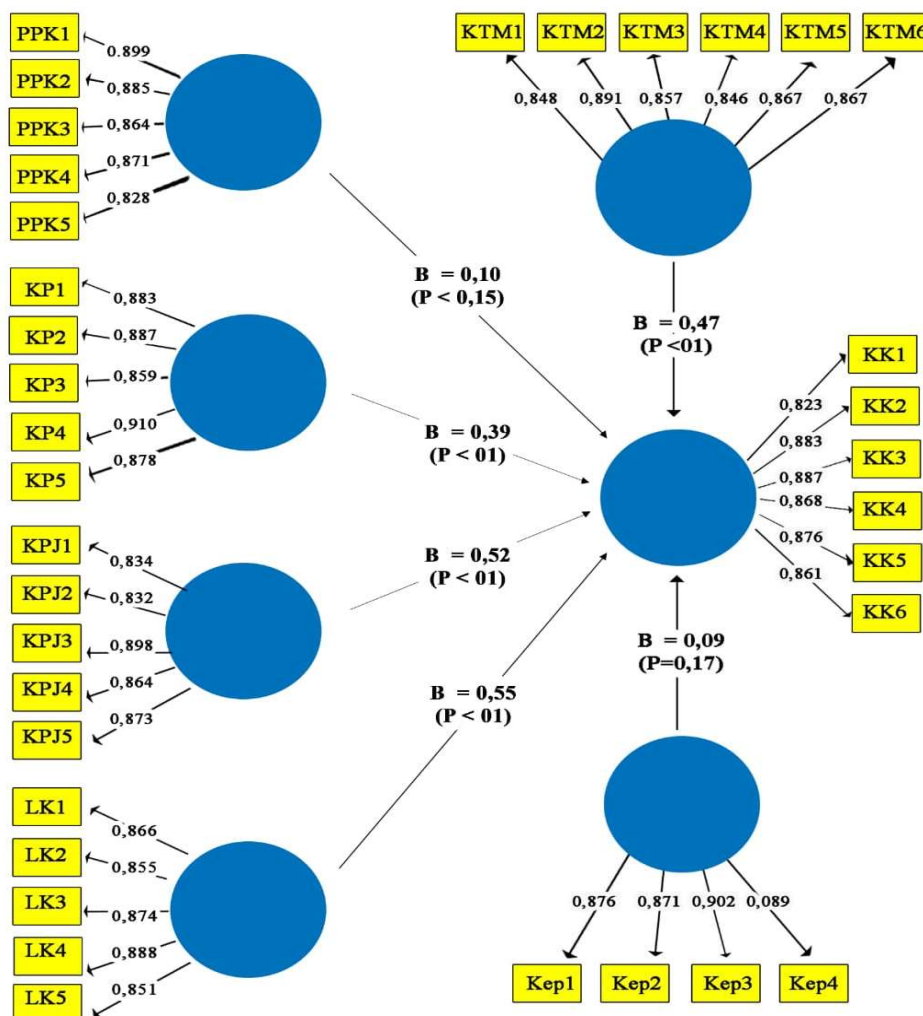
PPK1
0,899
PPK2
0,885
PPK3
0,864
PPK4
0,871
PPK5
0,828

KTM1 KTM2 KTM3 KTM4 KTM5 KTM6
0,848 0,891 0,857 0,846 0,867 0,867

KP1
0,883
KP2
0,887
KP3
0,859
KP4
0,910
KP5
0,878

B = 0,10
(P < 0,15)

B = 0,47
(P <01)

KK1
0,823
KK2
0,883
KK3
0,887
KK4
0,868
KK5
0,876
KK6
0,861

B = 0,39
(P < 01)

KPJ1
0,834
KPJ2
0,832
KPJ3
0,898
KPJ4
0,864
KPJ5
0,873

B = 0,52
(P < 01)

B = 0,09
(P=0,17)

B = 0,55
(P < 01)

LK1
0,866
LK2
0,855
LK3
0,874
LK4
0,888
LK5
0,851

0,876 0,871 0,902 0,089
Kep1 Kep2 Kep3 Kep4